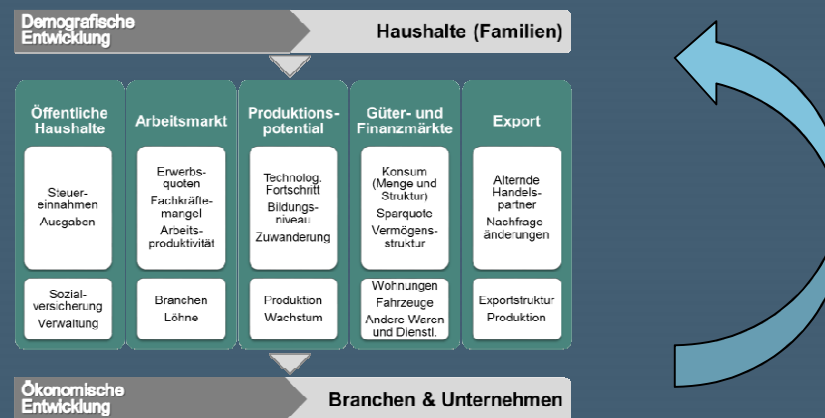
Demografische Entwicklung

Haushalte (Familien)

Öffentliche Haushalte

Steuereinnahmen
Ausgaben

Sozialversicherung
Verwaltung

Arbeitsmarkt

Erwerbsquoten
Fachkräftemangel
Arbeitsproduktivität

Branchen
Löhne

Produktionspotential

Technolog. Fortschritt
Bildungsniveau
Zuwanderung

Produktion
Wachstum

Güter- und Finanzmärkte

Konsum (Menge und Struktur)
Sparquote
Vermögensstruktur

Wohnungen
Fahrzeuge
Andere Waren und Dienstl.

Export

Alternde Handelspartner
Nachfrageänderungen

Exportstruktur
Produktion

Ökonomische Entwicklung

Branchen & Unternehmen